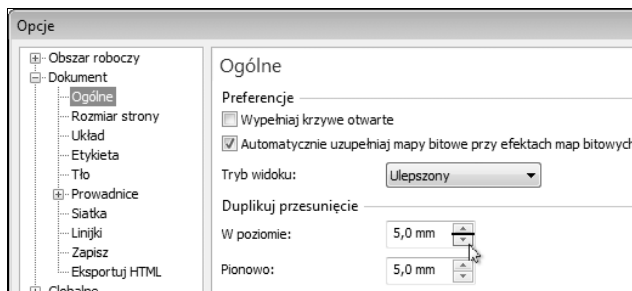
Opcje

Obszar roboczy
Dokument
Ogólne
Rozmiar strony
Układ
Etykieta
Tło
Prowadnice
Siatka
Linijki
Zapisz
Eksportuj HTML
Globalne

Ogólne

Preferencje

Wypełniaj krzywe otwarte

Automatycznie uzupełniaj mapy bitowe przy efektach map bitowych

Tryb widoku: Ulepszony

Duplikuj przesunięcie

W poziomie: 5,0 mm

Pionowo: 5,0 mm